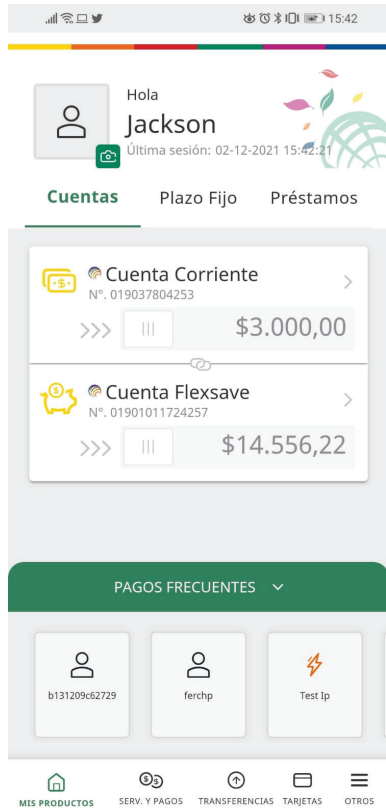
15:42

Hola
Jackson
Última sesión: 02-12-2021 15:42:21

Cuentas
Plazo Fijo
Préstamos

Cuenta Corriente
Nº. 019037804253
$3.000,00

Cuenta Flexsave
Nº. 01901011724257
$14.556,22

PAGOS FRECUENTES

b131209c62729
ferchp
Test Ip

MIS PRODUCTOS
SERV. Y PAGOS
TRANSFERENCIAS
TARJETAS
OTROS